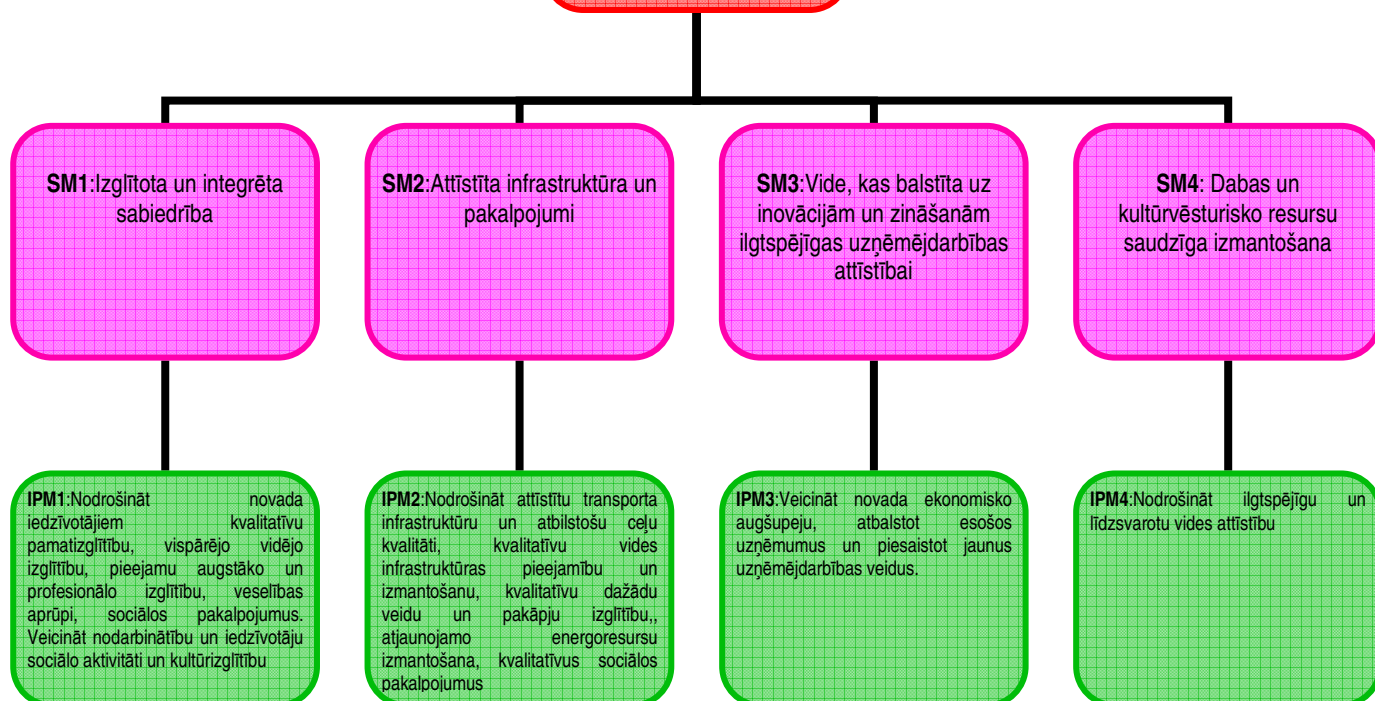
**SM1**:Izglītota un integrēta sabiedrība

**SM2**:Attīstīta infrastruktūra un pakalpojumi

**SM3**:Vide, kas balstīta uz inovācijām un zināšanām ilgtspējīgas uzņēmējdarbības attīstībai

**SM4**: Dabas un kultūrvēsturisko resursu saudzīga izmantošana

**IPM1**:Nodrošināt novada iedzīvotājiem kvalitatīvu pamatizglītību, vispārējo vidējo izglītību, pieejamu augstāko un profesionālo izglītību, veselības aprūpi, sociālos pakalpojumus. Veicināt nodarbinātību un iedzīvotāju sociālo aktivitāti un kultūrizglītību

**IPM2**:Nodrošināt attīstītu transporta infrastruktūru un atbilstošu ceļu kvalitāti, kvalitatīvu vides infrastruktūras pieejamību un izmantošanu, kvalitatīvu dažādu veidu un pakāpju izglītību,, atjaunojamo energoresursu izmantošana, kvalitatīvus sociālos pakalpojumus

**IPM3**:Veicināt novada ekonomisko augšupeju, atbalstot esošos uzņēmumus un piesaistot jaunus uzņēmējdarbības veidus.

**IPM4**:Nodrošināt ilgtspējīgu un līdzsvarotu vides attīstību